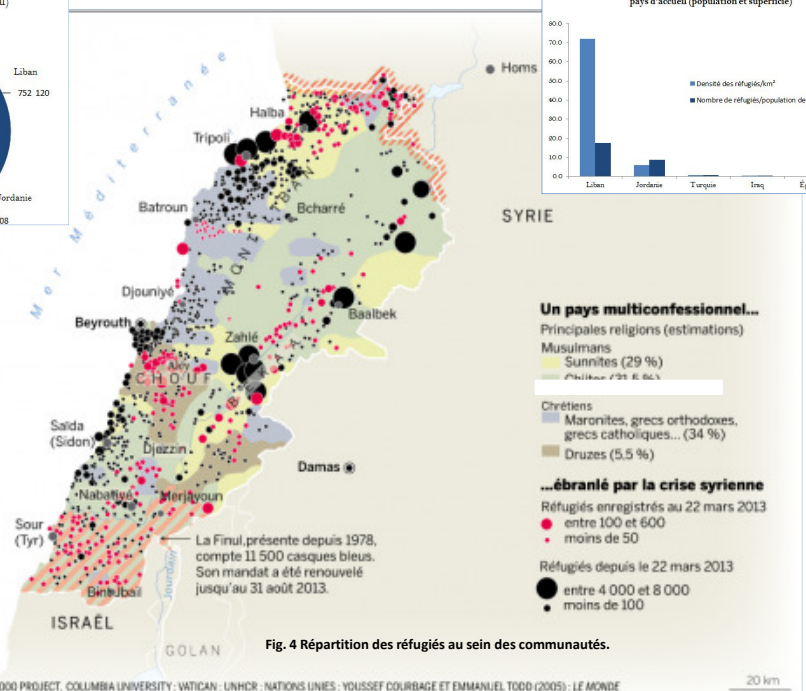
il)

Liban
752 120

Jordanie
08

pays d'accueil (population et superficie)

80.0
70.0
60.0
50.0
40.0
30.0
20.0
10.0
0.0

Densité des réfugiés/km²
Nombre de réfugiés/population de

Liban
Jordanie
Turquie
Iraq
É

Homs

Mer Méditerranée

Halba
Tripoli
Batroun
Bcharré
MONT LIBAN
SYRIE
Djouniyé
Beyrouth
Baalbek
Zahlé
CHOUF
BEKAA
Saïda (Sidon)
Djezzin
Damas
Nabatiyé
Merdjayoun
Sour (Tyr)
Bint Jbaïl
ISRAËL
GOLAN
Jourdain

Un pays multiconfessionnel...
Principales religions (estimations)
Musulmans
Sunnites (29 %)
Chiites (31,5 %)
Chrétiens
Maronites, grecs orthodoxes, grecs catholiques... (34 %)
Druzes (5,5 %)

...ébranlé par la crise syrienne
Réfugiés enregistrés au 22 mars 2013
entre 100 et 600
moins de 50
Réfugiés depuis le 22 mars 2013
entre 4 000 et 8 000
moins de 100

La Finul,présente depuis 1978, compte 11 500 casques bleus. Son mandat a été renouvelé jusqu'au 31 août 2013.

Fig. 4 Répartition des réfugiés au sein des communautés.

000 PROJECT, COLUMBIA UNIVERSITY ; VATICAN ; UNHCR ; NATIONS UNIES ; YOUSSEF COURBAGE ET EMMANUEL TODD (2005) ; LE MONDE

20 km